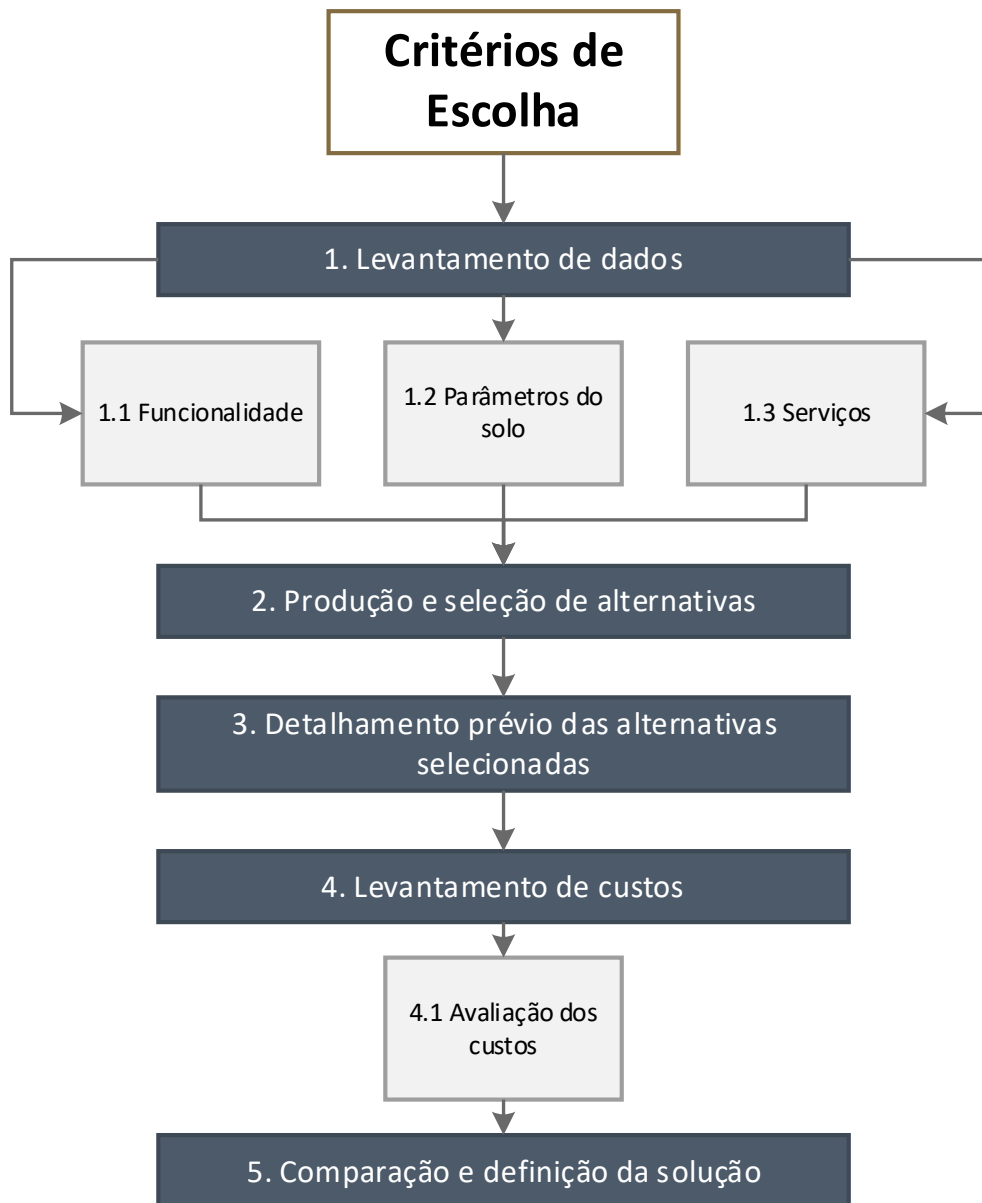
Critérios de Escolha

1. Levantamento de dados

1.1 Funcionalidade

1.2 Parâmetros do solo

1.3 Serviços

2. Produção e seleção de alternativas

3. Detalhamento prévio das alternativas selecionadas

4. Levantamento de custos

4.1 Avaliação dos custos

5. Comparação e definição da solução